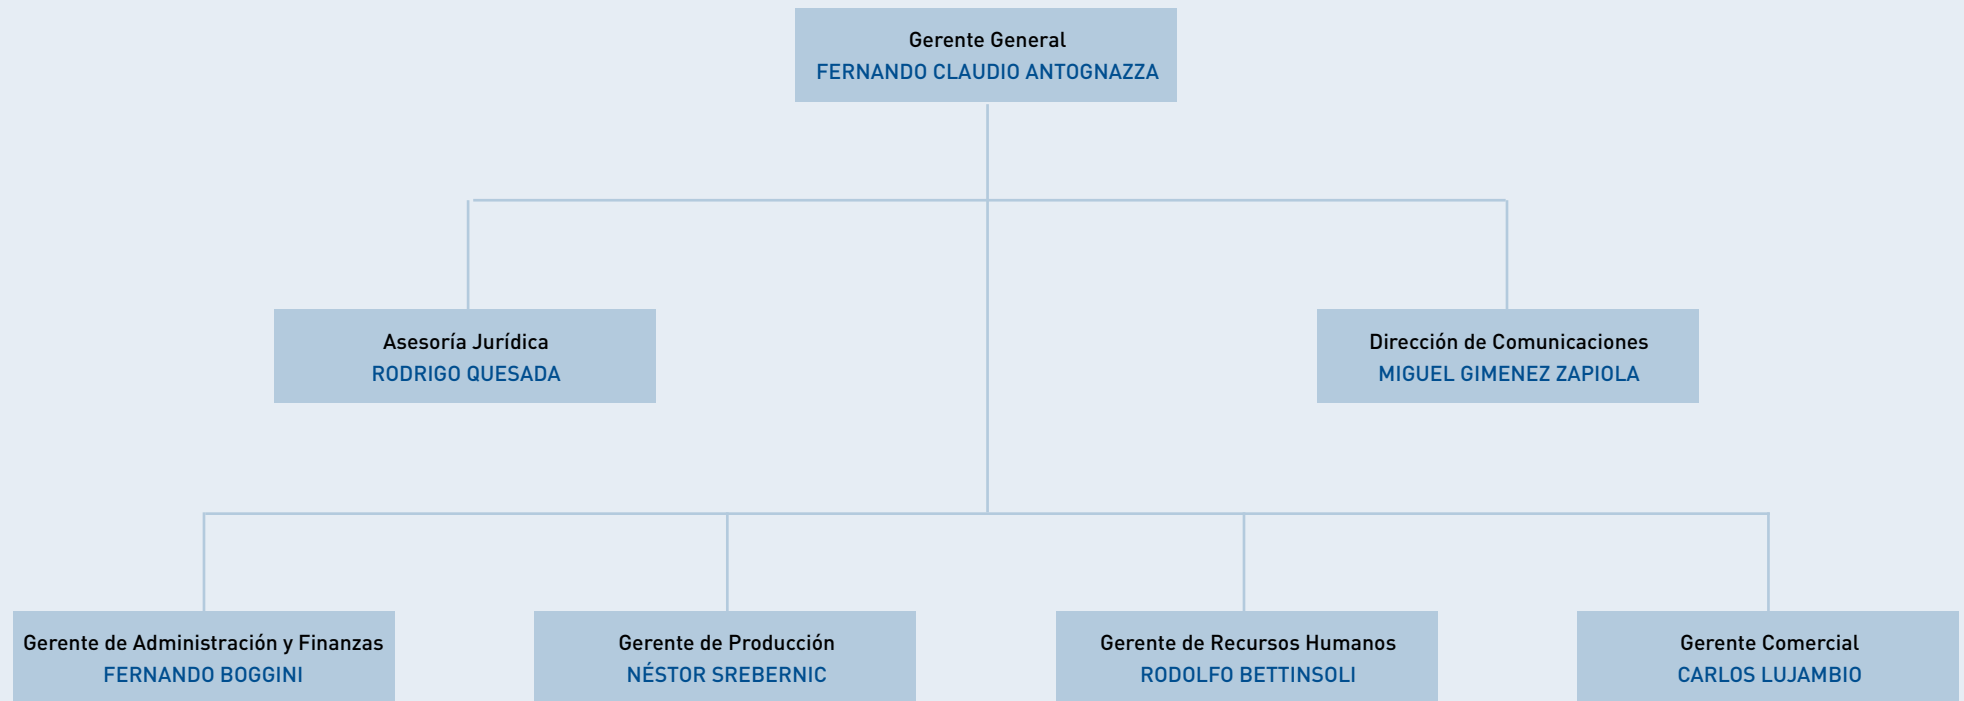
Gerente General
FERNANDO CLAUDIO ANTOGNAZZA

Asesoría Jurídica
RODRIGO QUESADA

Dirección de Comunicaciones
MIGUEL GIMENEZ ZAPIOLA

Gerente de Administración y Finanzas
FERNANDO BOGGINI

Gerente de Producción
NÉSTOR SREBERNIC

Gerente de Recursos Humanos
RODOLFO BETTINSOLI

Gerente Comercial
CARLOS LUJAMBIO